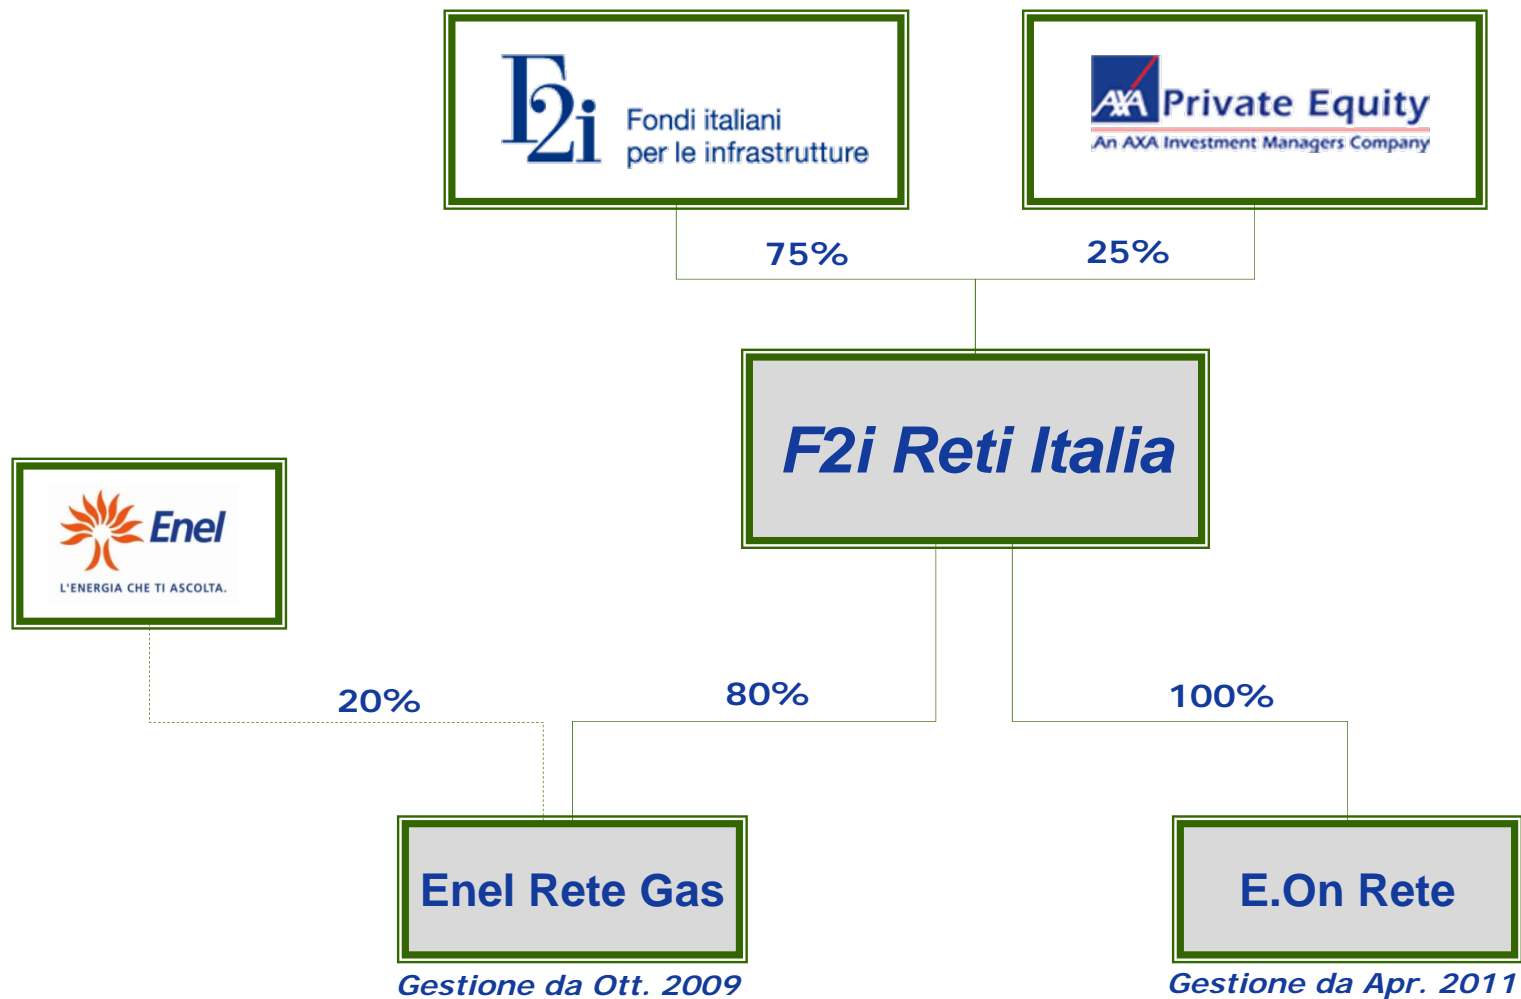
F2i Fondi italiani per le infrastrutture

AXA Private Equity
An AXA Investment Managers Company

75%

25%

F2i Reti Italia

Enel
L'ENERGIA CHE TI ASCOLTA.

20%

80%

100%

Enel Rete Gas
Gestione da Ott. 2009

E.On Rete
Gestione da Apr. 2011